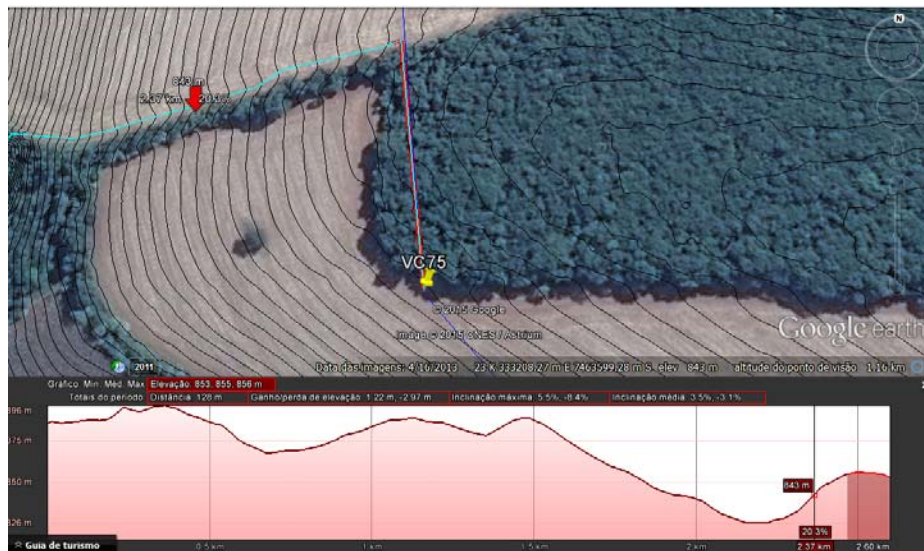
843 m
2,37 km 20,3%

VC75
© 2015 Google
Imagem © 2015 CNES / Astrium
Google earth

2011
Data das imagens: 4/16/2013 23 K 333208.27 m E 7463599.28 m S elev 843 m altitude do ponto de visão 1.16 km

Gráfico: Mín, Méd, Máx Elevação: 853, 855, 856 m
Totais do período: Distância: 128 m Ganho/perda de elevação: 1.22 m, -2.97 m Inclinação máxima: 5.5%, -8.4% Inclinação média: 3.5%, -3.1%

896 m
875 m
850 m
826 m
843 m
20.3%
0.5 km
1 km
1.5 km
2 km
2.37 km
2.60 km
Guia de turismo